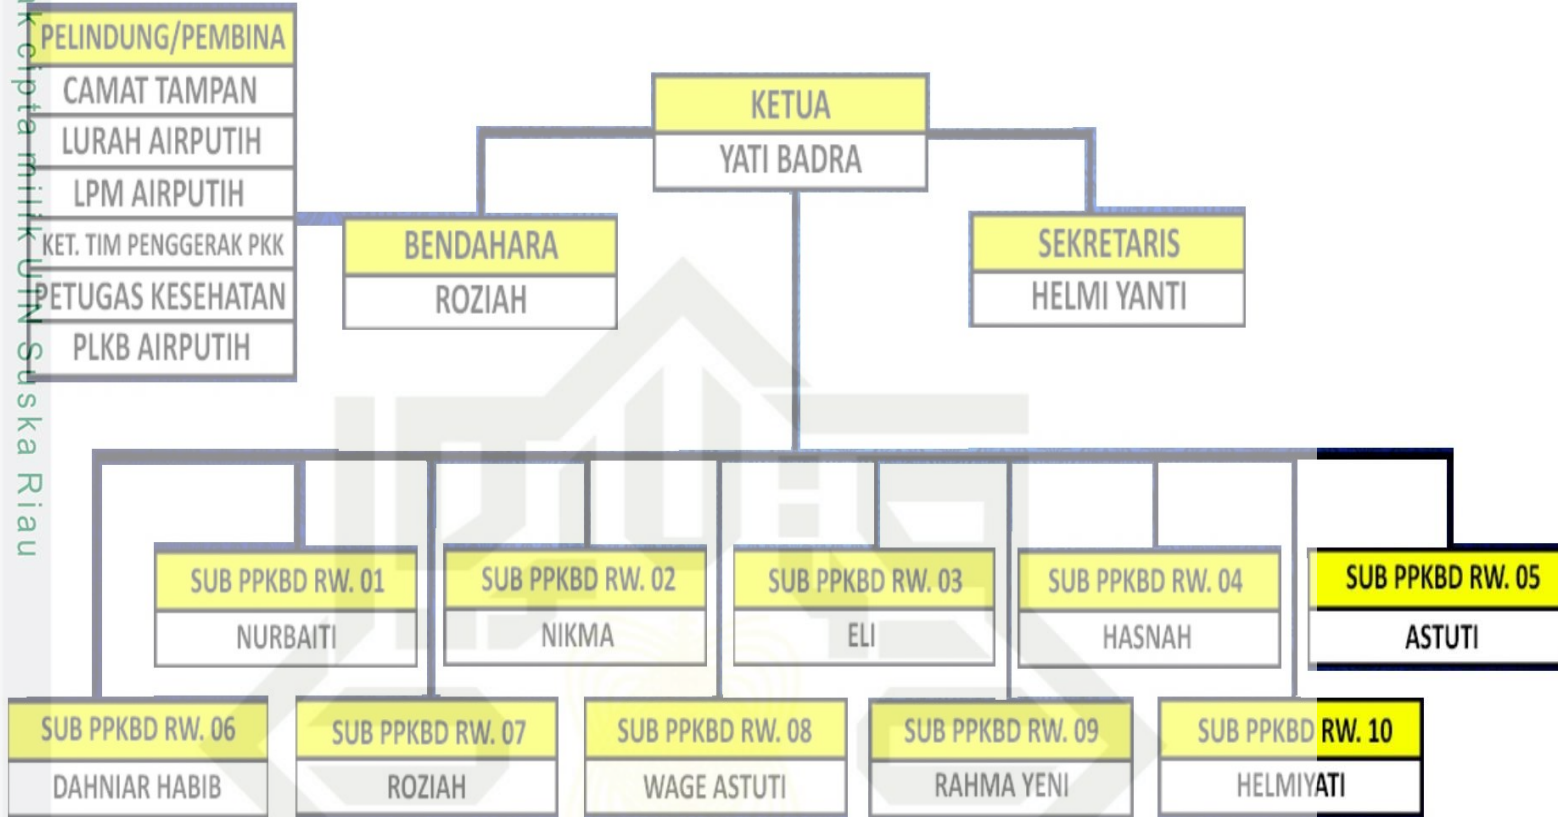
k cipta milik UIN Suska Riau

PELINDUNG/PEMBINA
CAMAT TAMPAN
LURAH AIRPUTIH
LPM AIRPUTIH
KET. TIM PENGGERAK PKK
PETUGAS KESEHATAN
PLKB AIRPUTIH

KETUA
YATI BADRA

BENDAHARA
ROZIAH

SEKRETARIS
HELMI YANTI

SUB PPKBD RW. 01
NURBAITI

SUB PPKBD RW. 02
NIKMA

SUB PPKBD RW. 03
ELI

SUB PPKBD RW. 04
HASNAH

SUB PPKBD RW. 05
ASTUTI

SUB PPKBD RW. 06
DAHNIAR HABIB

SUB PPKBD RW. 07
ROZIAH

SUB PPKBD RW. 08
WAGE ASTUTI

SUB PPKBD RW. 09
RAHMA YENI

SUB PPKBD RW. 10
HELMIYATI